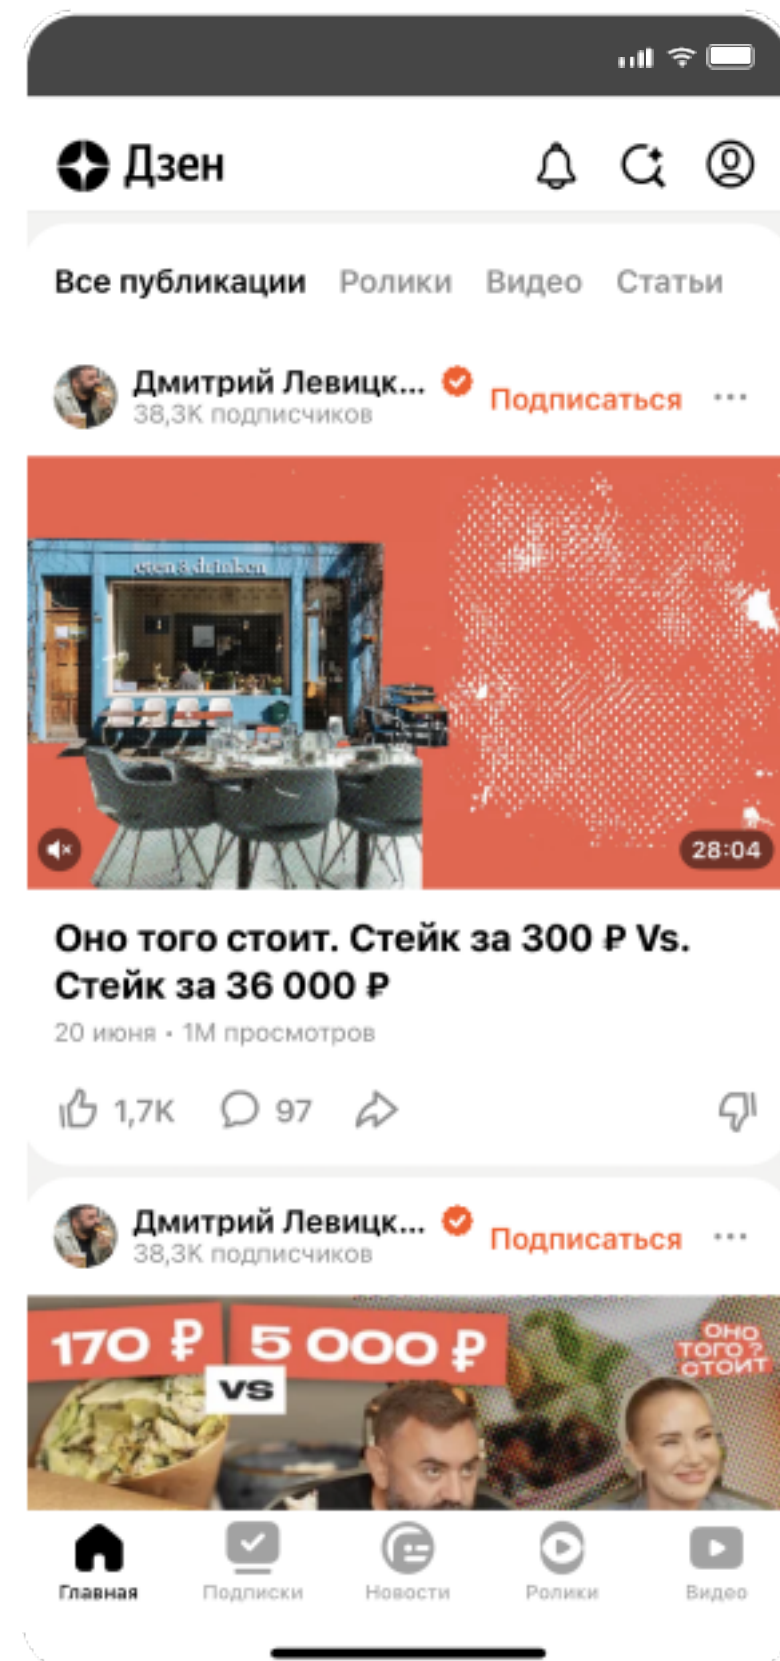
Дзен

Все публикации Ролики Видео Статьи

Дмитрий Левицк...
38,3К подписчиков
Подписаться

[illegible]

28:04

Оно того стоит. Стейк за 300 ₽ Vs. Стейк за 36 000 ₽

20 июня • 1М просмотров

1,7К 97

Дмитрий Левицк...
38,3К подписчиков
Подписаться

170 ₽ VS 5 000 ₽

ОНО ТОГО? СТОИТ

Главная Подписки Новости Ролики Видео